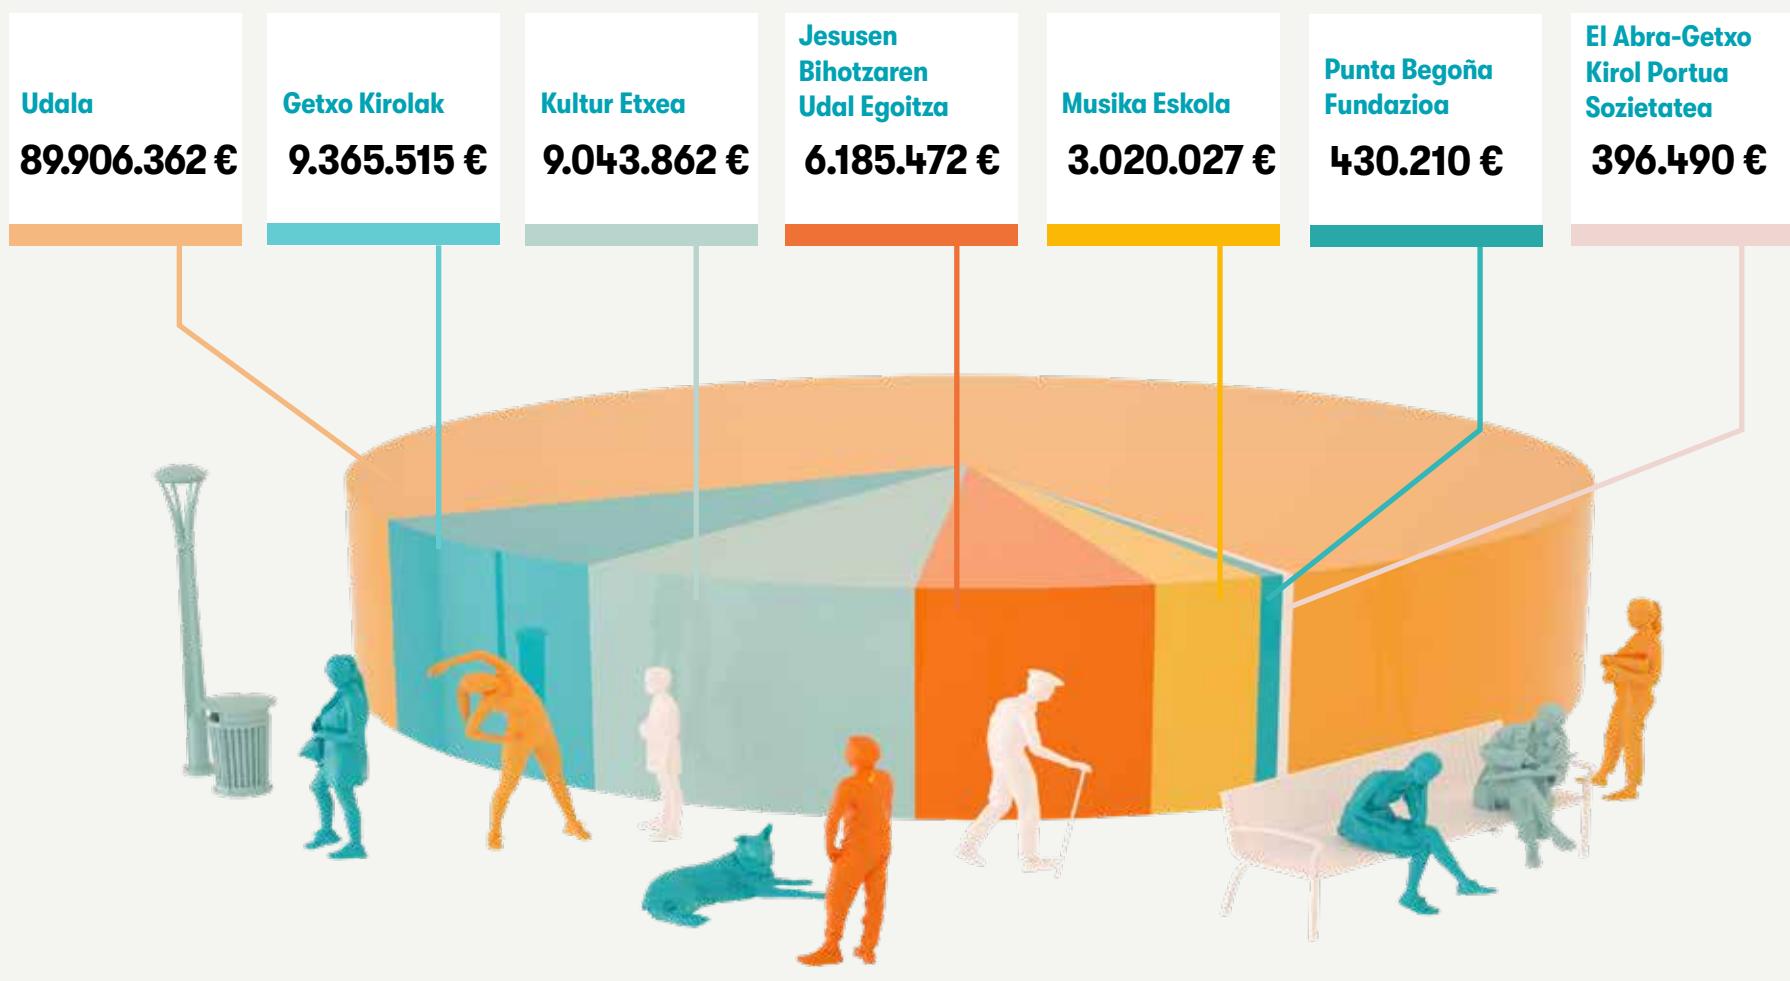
Udala
89.906.362 €

Getxo Kirolak
9.365.515 €

Kultur Etxea
9.043.862 €

Jesusen Bihotzaren Udal Egoitza
6.185.472 €

Musika Eskola
3.020.027 €

Punta Begoña Fundazioa
430.210 €

El Abra-Getxo Kirol Portua Sozietatea
396.490 €